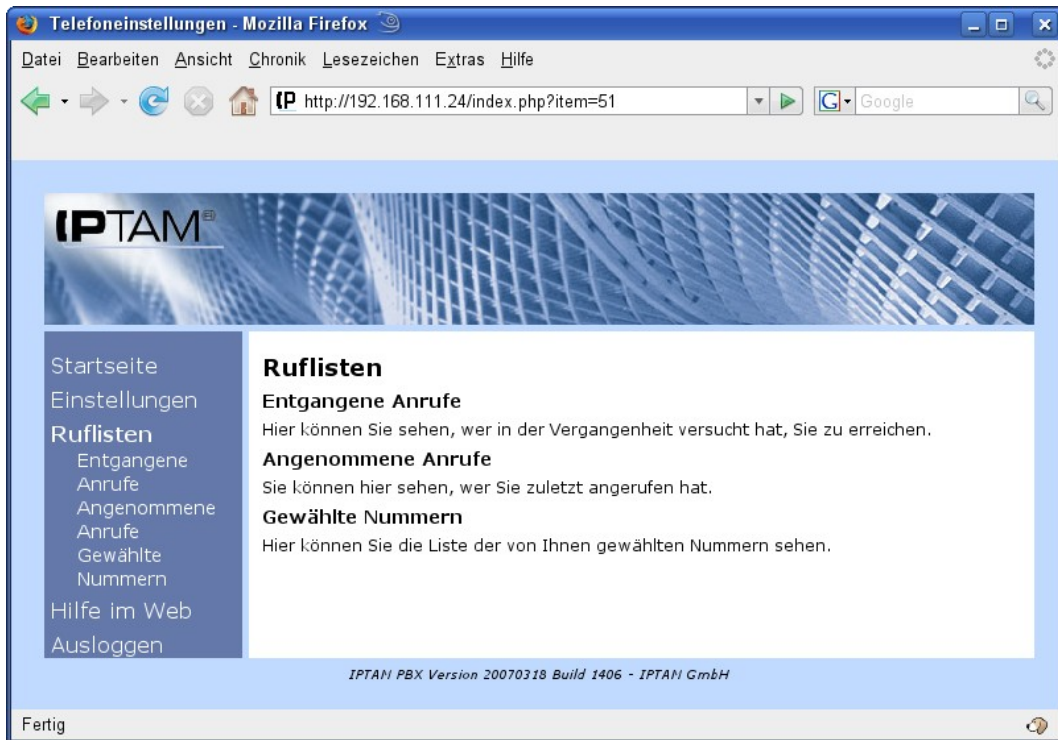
Telefoneinstellungen - Mozilla Firefox

Datei Bearbeiten Ansicht Chronik Lesezeichen Extras Hilfe

http://192.168.111.24/index.php?item=51

Google

IPTAM®

Startseite
Einstellungen
Ruflisten
Entgangene Anrufe
Angenommene Anrufe
Gewählte Nummern
Hilfe im Web
Ausloggen

Ruflisten

Entgangene Anrufe

Hier können Sie sehen, wer in der Vergangenheit versucht hat, Sie zu erreichen.

Angenommene Anrufe

Sie können hier sehen, wer Sie zuletzt angerufen hat.

Gewählte Nummern

Hier können Sie die Liste der von Ihnen gewählten Nummern sehen.

IPTAM PBX Version 20070318 Build 1406 - IPTAM GmbH

Fertig